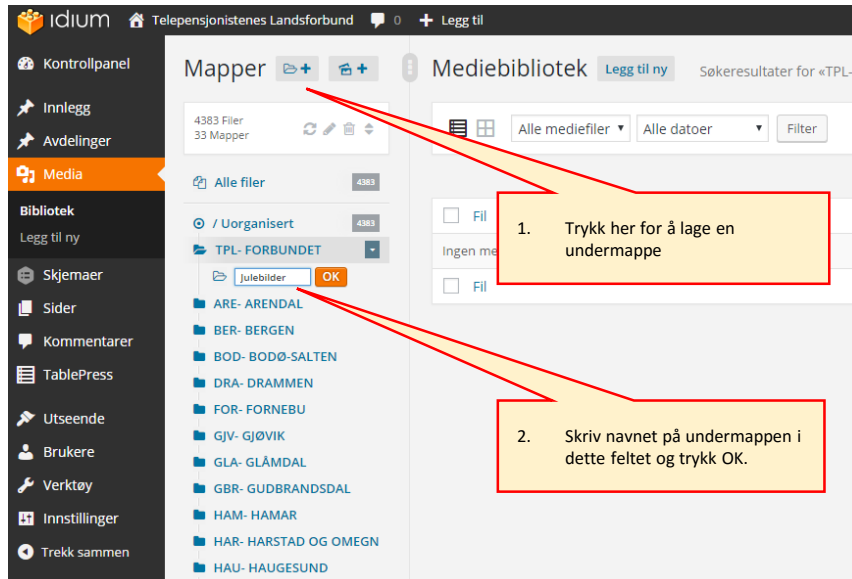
idium Telepensjonistenes Landsforbund 0 Legg til

Kontrollpanel
Innlegg
Avdelinger
Media
Bibliotek
Legg til ny
Skjemaer
Sider
Kommentarer
TablePress
Utseende
Brukere
Verktøy
Innstillinger
Trekk sammen

Mapper

4383 Filer
33 Mapper

Alle filer 4383
/ Uorganisert 4383
TPL- FORBUNDET
Julebilder OK
ARE- ARENDAL
BER- BERGEN
BOD- BODØ-SALTEN
DRA- DRAMMEN
FOR- FORNEBU
GJV- GJØVIK
GLA- GLÅMDAL
GBR- GUDBRANDSDAL
HAM- HAMAR
HAR- HARSTAD OG OMEGN
HAU- HAUGESUND

Mediebibliotek Legg til ny Søkeresultater for «TPL-

Alle mediefiler Alle datoer Filter

Fil
Ingen me
Fil

1. Trykk her for å lage en undermappe

2. Skriv navnet på undermappen i dette feltet og trykk OK.